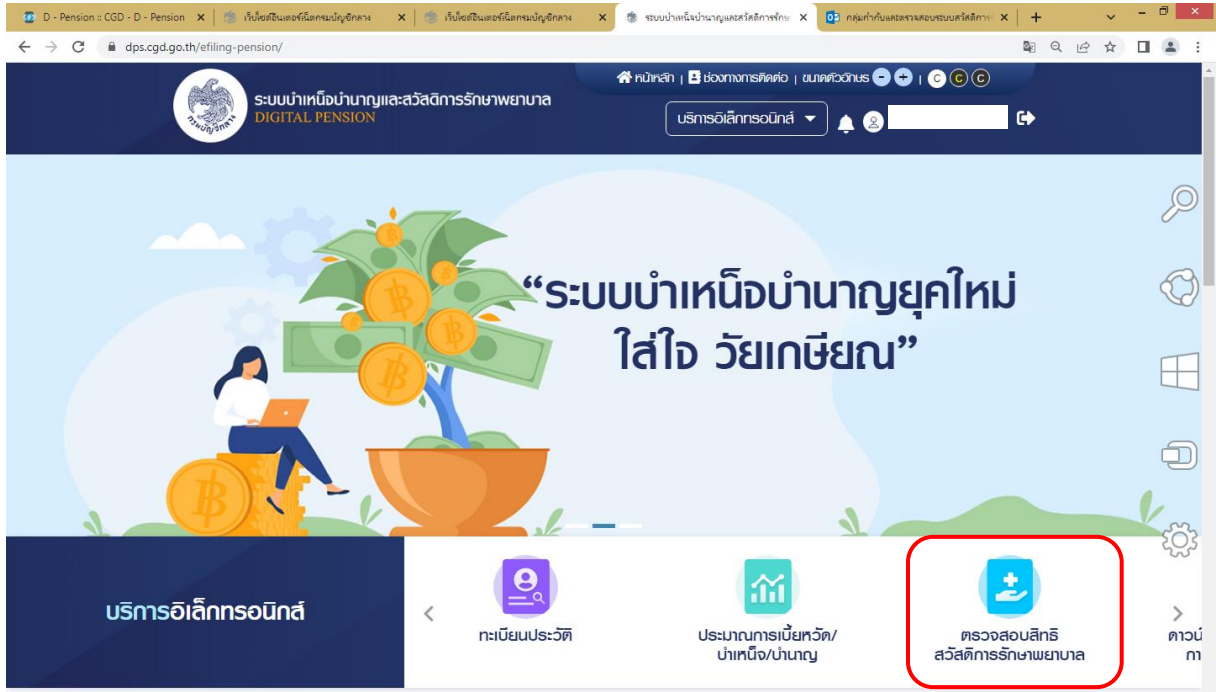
D - Pension :: CGD - D - Pension ×
เว็บไซต์อินเตอร์เน็ตกรมบัญชีกลาง ×
เว็บไซต์อินเตอร์เน็ตกรมบัญชีกลาง ×
ระบบบำเหน็จบำนาญและสวัสดิการรักษ ×
กลุ่มกำกับและตรวจสอบระบบสวัสดิการ ×
+

dps.cgd.go.th/efiling-pension/

หน้าหลัก | ช่องทางการติดต่อ | ขนาดตัวอักษร - + | C C C

กรมบัญชีกลาง
ระบบบำเหน็จบำนาญและสวัสดิการรักษาพยาบาล
DIGITAL PENSION

บริการอิเล็กทรอนิกส์

“ระบบบำเหน็จบำนาญยุคใหม่
ใส่ใจ วัยเกษียณ”

บริการอิเล็กทรอนิกส์

ทะเบียนประวัติ

ประมาณการเบี้ยหวัด/
บำเหน็จ/บำนาญ

ตรวจสอบสิทธิ
สวัสดิการรักษาพยาบาล

ดาวน์
กา